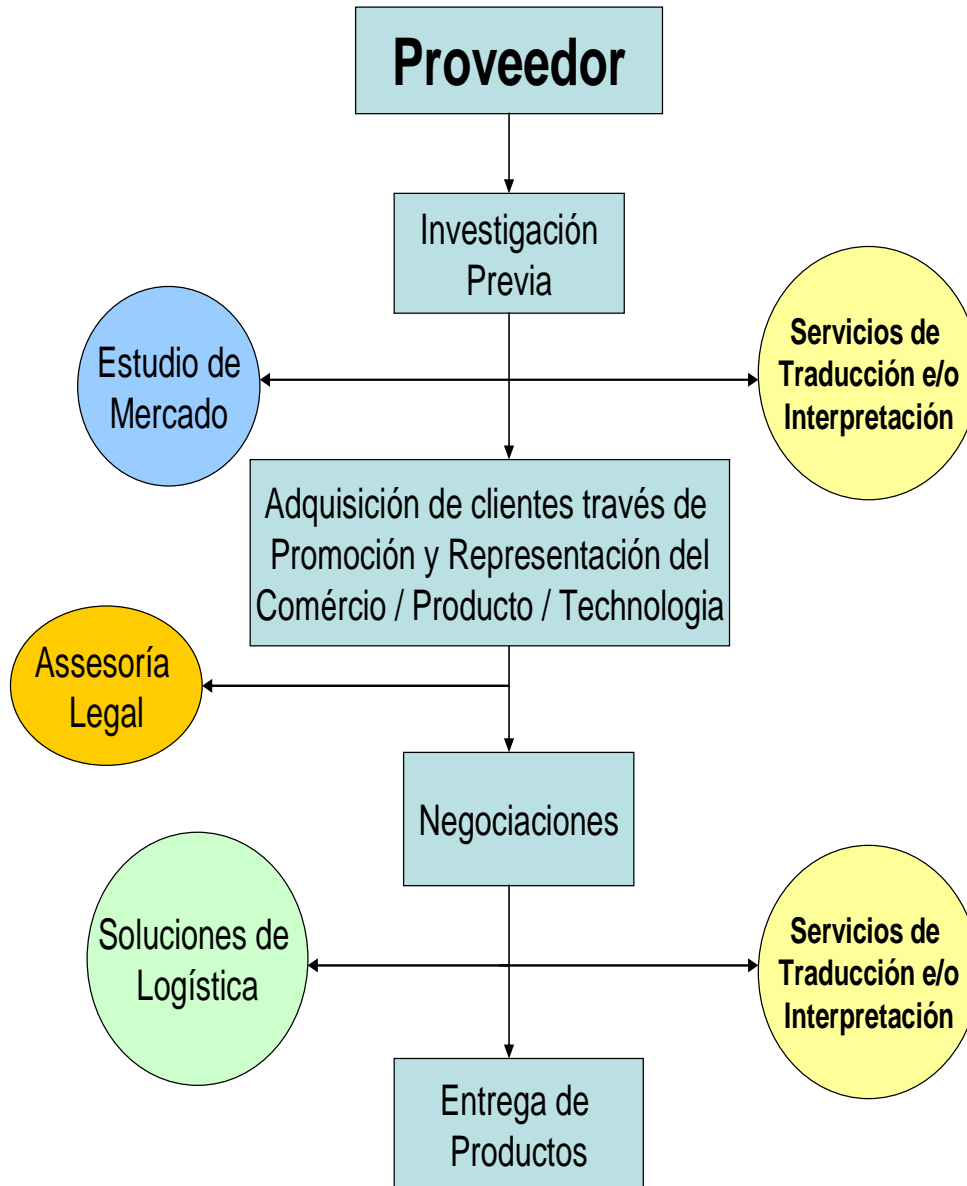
Proveedor

Investigación Previa

Estudio de Mercado

Servicios de Traducción e/o Interpretación

Adquisición de clientes través de Promoción y Representación del Comércio / Producto / Technologia

Assesoría Legal

Negociaciones

Soluciones de Logística

Servicios de Traducción e/o Interpretación

Entrega de Productos